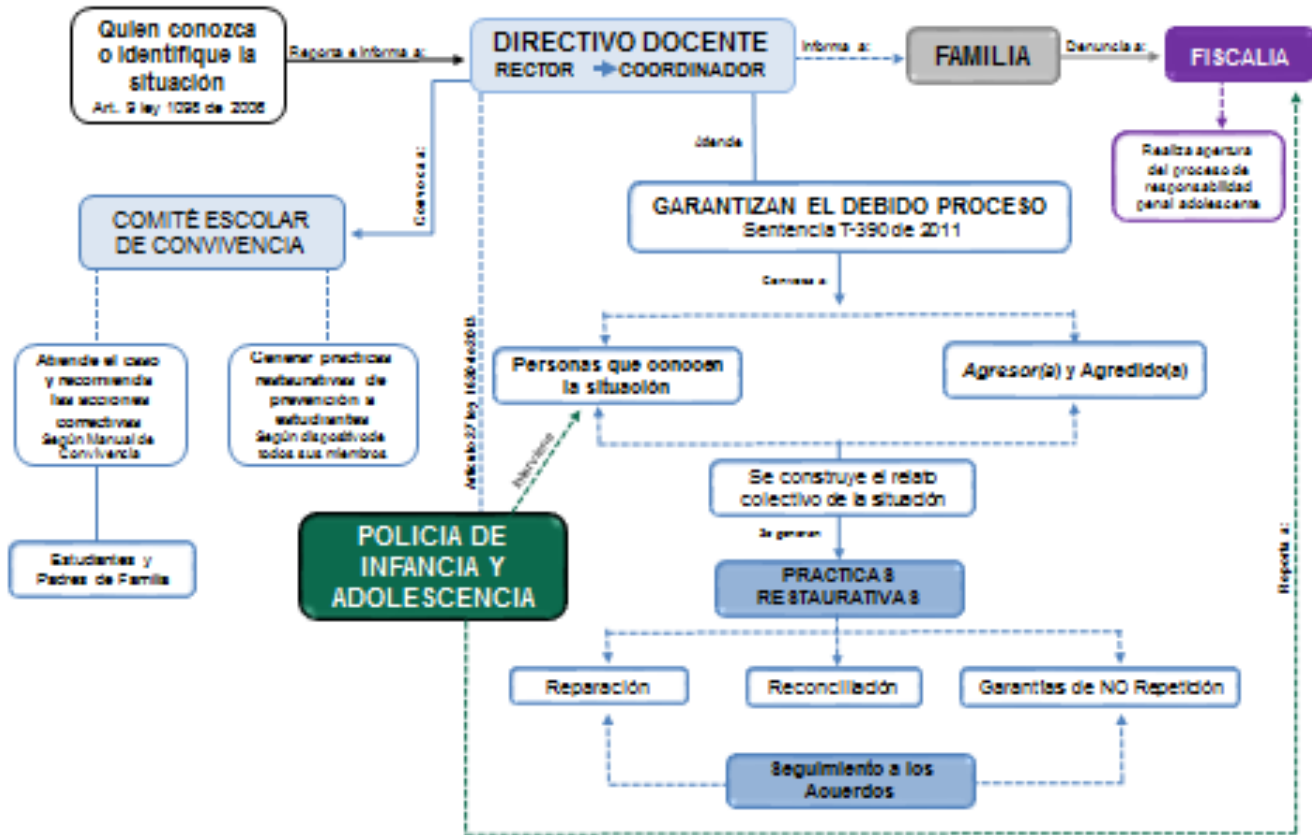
Quien conozca o identifique la situación
Art. 9 ley 1098 de 2006

Reporta e informa a:

DIRECTIVO DOCENTE
RECTOR → COORDINADOR

Informa a:

FAMILIA

Denuncia a:

FISCALIA

Realiza apertura del proceso de responsabilidad penal adolescente

Convoca a:

COMITÉ ESCOLAR DE CONVIVENCIA

Atiende

GARANTIZAN EL DEBIDO PROCESO
Sentencia T-390 de 2011

Convoca a:

Atiende el caso y recomienda las acciones correctivas Según Manual de Convivencia

Generar practicas restaurativas de prevención a estudiantes Según dispositivo de todos sus miembros

Personas que conocen la situación

Agresor(a) y Agredido(a)

Articulo 37 ley 1620 de 2013

Interviene

Se construye el relato colectivo de la situación

Estudiantes y Padres de Familia

POLICIA DE INFANCIA Y ADOLESCENCIA

Se generan

PRACTICAS RESTAURATIVAS

Reporta a:

Reparación

Reconciliación

Garantías de NO Repetición

Seguimiento a los Acuerdos